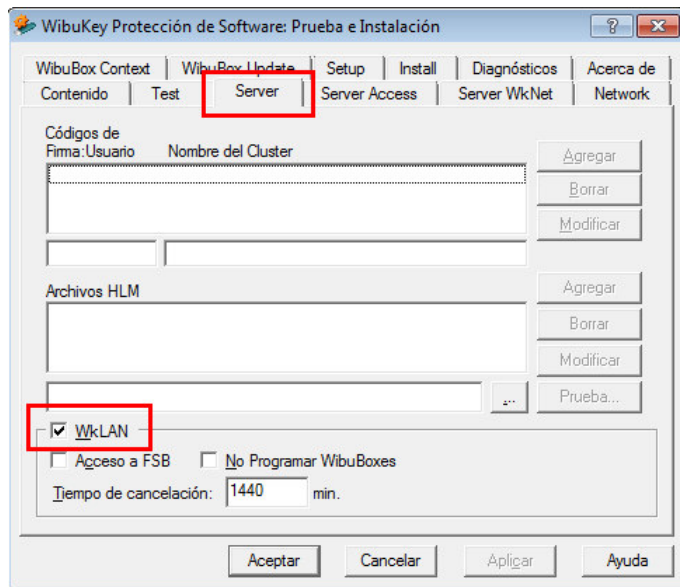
WibuKey Protección de Software: Prueba e Instalación

? X

WibuBox Context | WibuBox Update | Setup | Install | Diagnósticos | Acerca de
Contenido | Test | Server | Server Access | Server WkNet | Network

Códigos de Firma:Usuario
Nombre del Cluster

Agregar
Borrar
Modificar

Archivos HLM

Agregar
Borrar
Modificar

...
Prueba...

WkLAN

Acceso a FSB
No Programar WibuBoxes

Tiempo de cancelación: 1440 min.

Aceptar
Cancelar
Aplicar
Ayuda